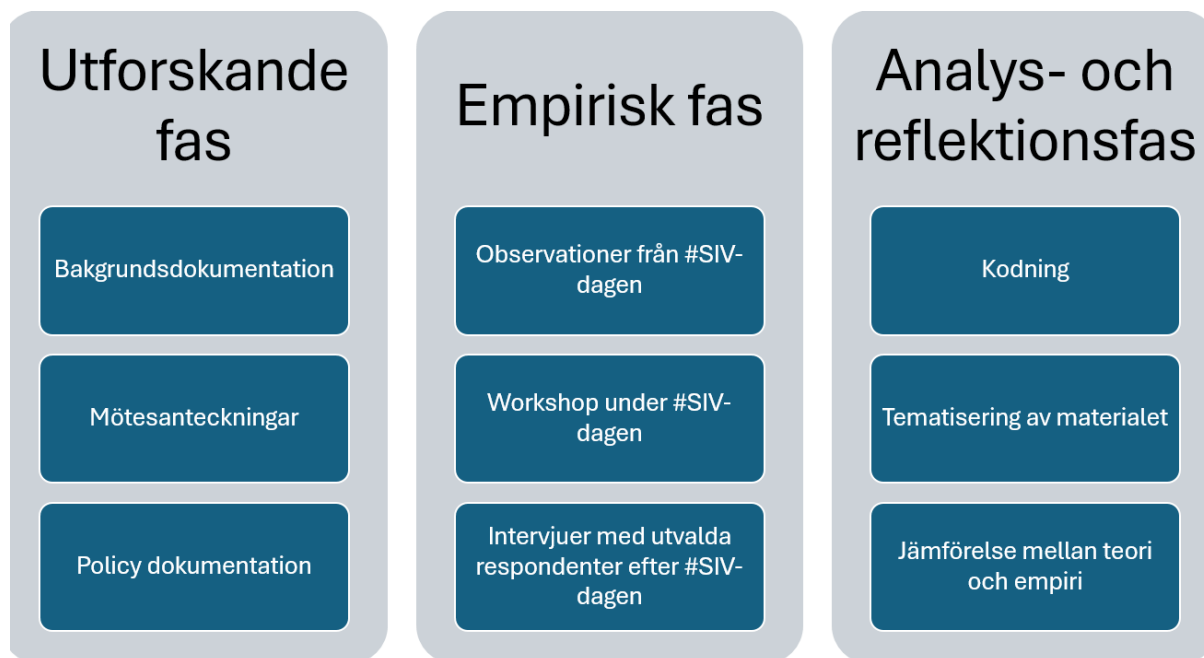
Utforskande fas

Bakgrundsdokumentation

Mötesanteckningar

Policy dokumentation

Empirisk fas

Observationer från #SIV-dagen

Workshop under #SIV-dagen

Intervjuer med utvalda respondenter efter #SIV-dagen

Analys- och reflektionsfas

Kodning

Tematisering av materialet

Jämförelse mellan teori och empiri